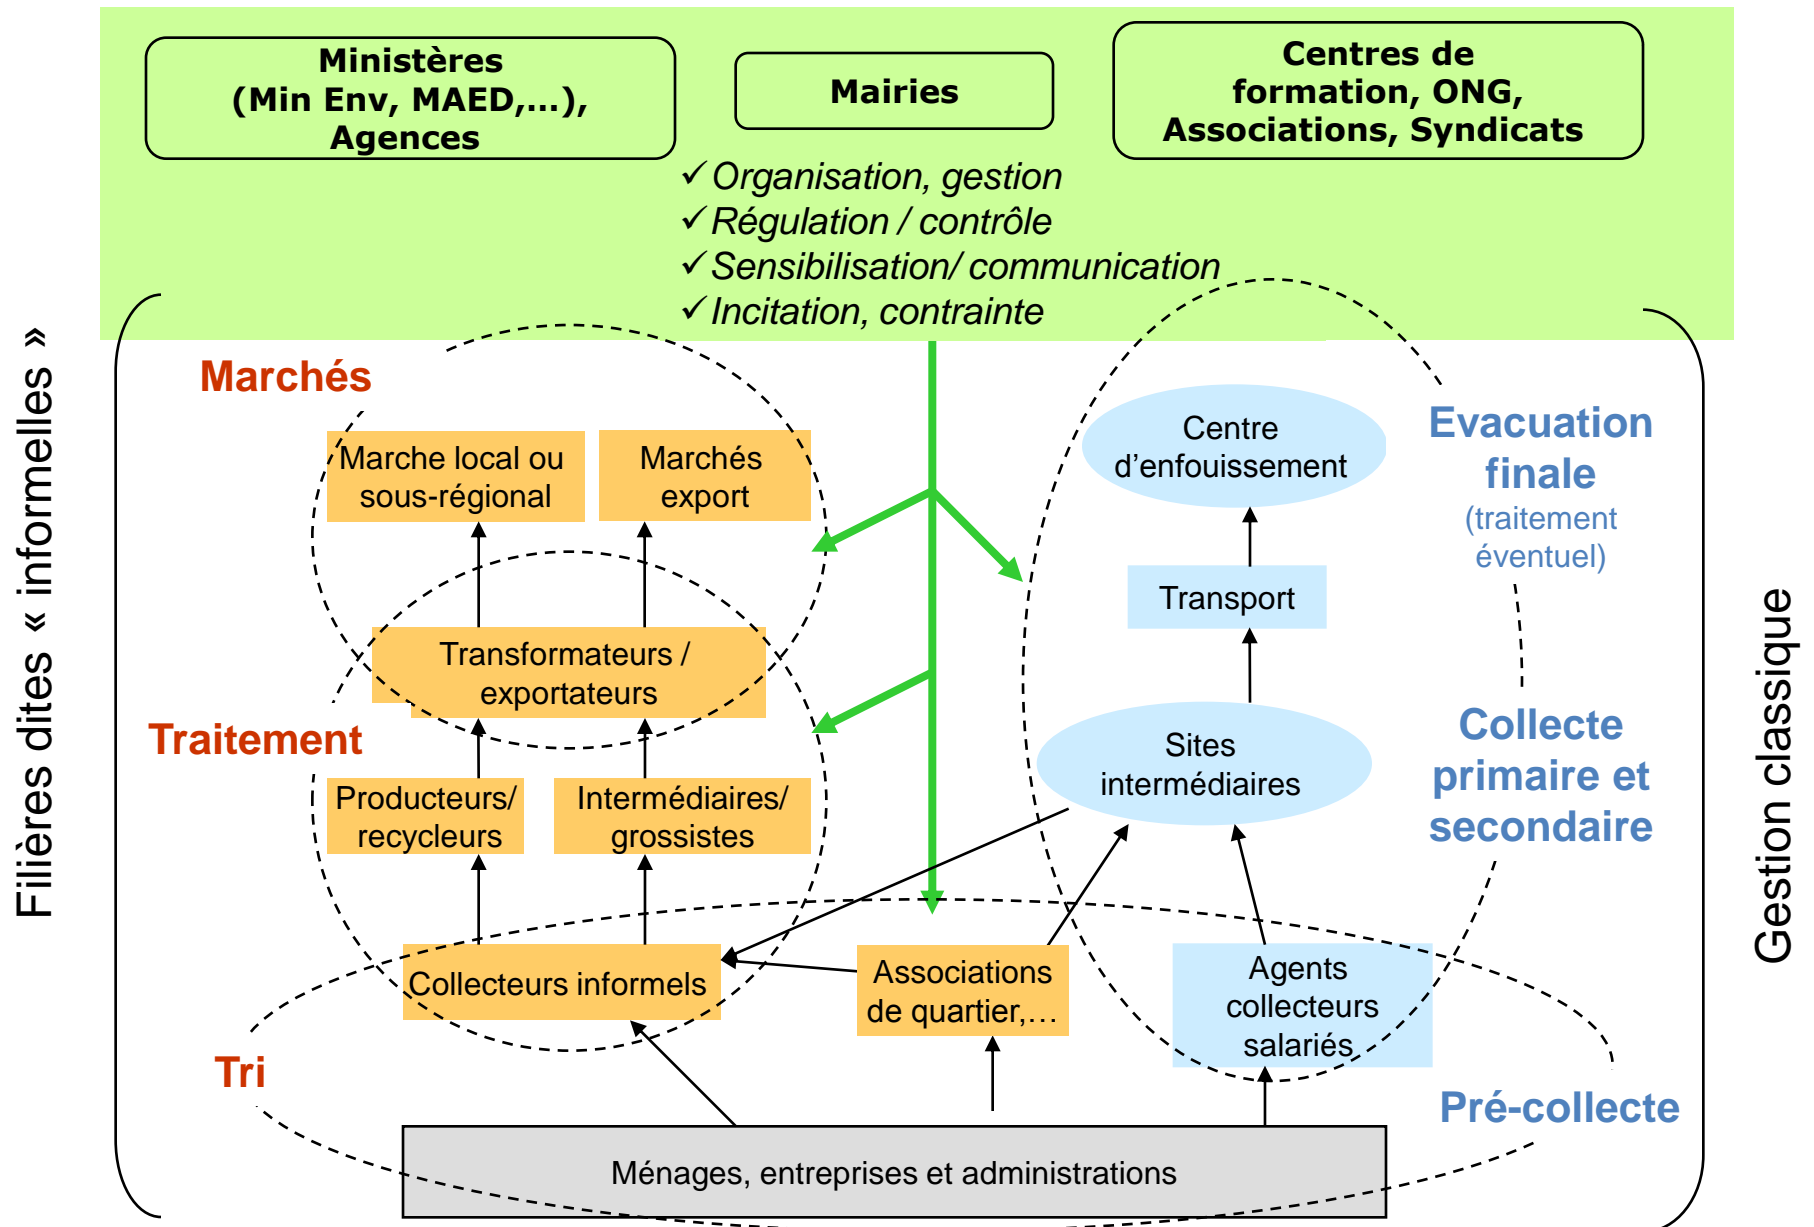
Ministères (Min Env, MAED,…), Agences

Mairies

Centres de formation, ONG, Associations, Syndicats

✓Organisation, gestion
✓Régulation / contrôle
✓Sensibilisation/ communication
✓Incitation, contrainte

Filières dites « informelles »

Marchés

Marche local ou sous-régional

Marchés export

Transformateurs / exportateurs

Traitement

Producteurs/ recycleurs

Intermédiaires/ grossistes

Collecteurs informels

Associations de quartier,…

Tri

Centre d'enfouissement

Evacuation finale
(traitement éventuel)

Transport

Sites intermédiaires

Collecte primaire et secondaire

Agents collecteurs salariés

Pré-collecte

Ménages, entreprises et administrations

Gestion classique